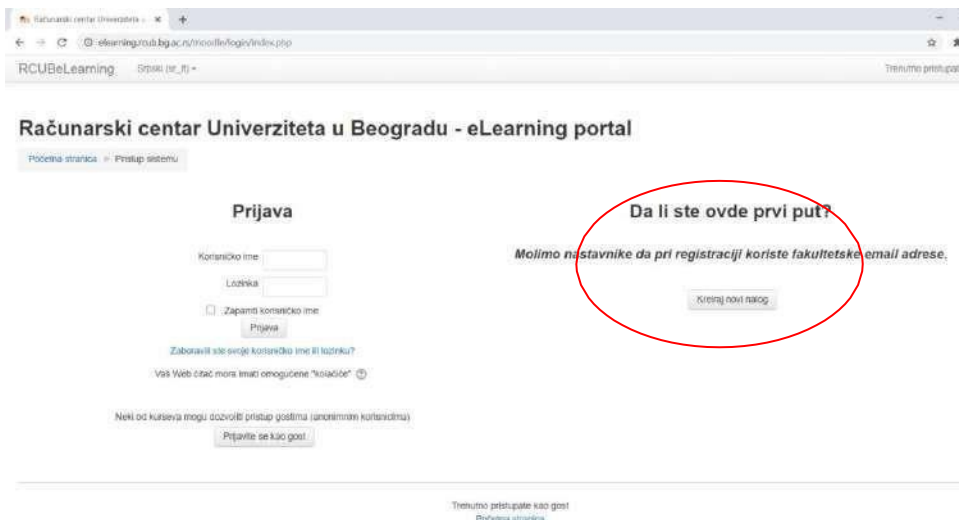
Računarski centar Univerziteta × +

← → C ⓘ elearning.rcub.bg.ac.rs/moodle/login/index.php

RCUBeLearning Srpski (sr_lt) ▾ Trenutno pristupat

Računarski centar Univerziteta u Beogradu - eLearning portal

Početna stranica ▸ Pristup sistemu

Prijava

Korisničko ime

Lozinka

Zapamti korisničko ime

Prijava

Zaboravili ste svoje korisničko ime ili lozinku?

Vaš Web čitač mora imati omogućene "kolačiće"

Neki od kurseva mogu dozvoliti pristup gostima (anonimnim korisnicima)

Prijavite se kao gost

Da li ste ovde prvi put?

Molimo nastavnike da pri registraciji koriste fakultetske email adrese.

Kreiraj novi nalog

Trenutno pristupate kao gost
Početna stranica